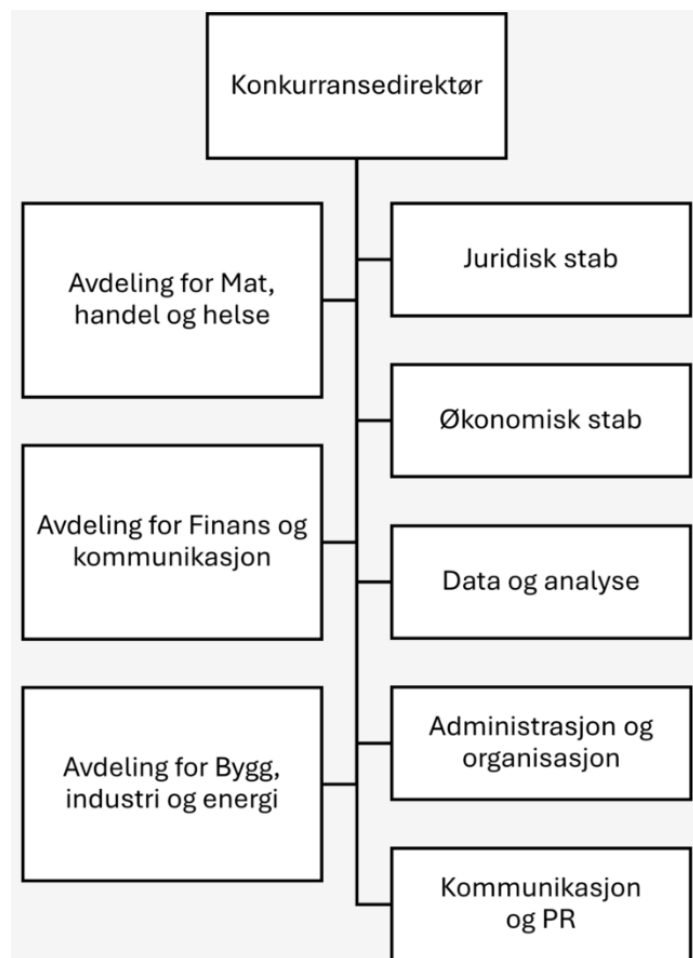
Konkurransedirektør

Avdeling for Mat, handel og helse

Juridisk stab

Økonomisk stab

Avdeling for Finans og kommunikasjon

Data og analyse

Avdeling for Bygg, industri og energi

Administrasjon og organisasjon

Kommunikasjon og PR